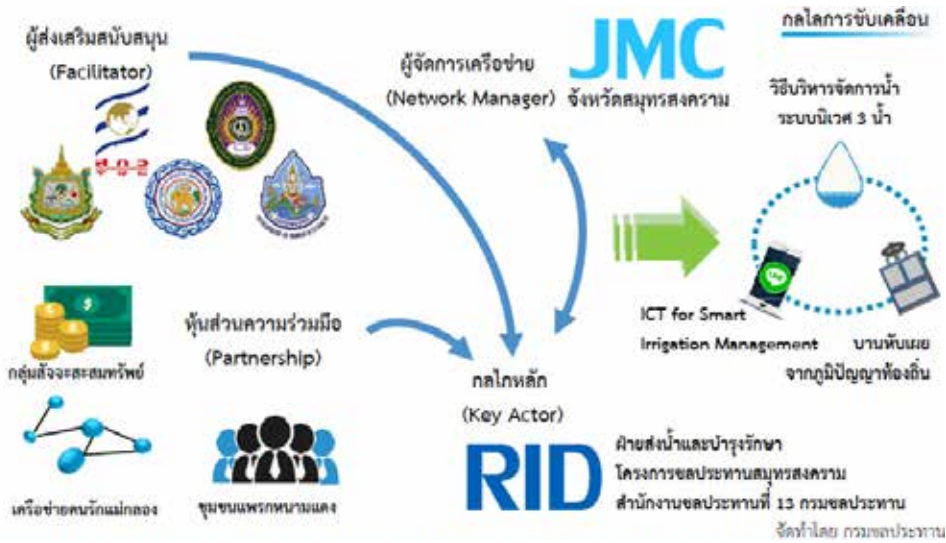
ผู้ส่งเสริมสนับสนุน
(Facilitator)

ผู้จัดการเครือข่าย
(Network Manager)

JMC
จังหวัดสมุทรสงคราม

กลไกการขับเคลื่อน

วิธีบริหารจัดการน้ำ
ระบบนิเวศ 3 น้ำ

หุ้นส่วนความร่วมมือ
(Partnership)

กลุ่มสัจจะสะสมทรัพย์

ICT for Smart
Irrigation Management

บานหับเผย
จากภูมิปัญญาท้องถิ่น

กลไกหลัก
(Key Actor)

เครือข่ายคนรักแม่กลอง

ชุมชนแพรกหนามแดง

RID

ฝ่ายส่งน้ำและบำรุงรักษา
โครงการชลประทานสมุทรสงคราม
สำนักงานชลประทานที่ 13 กรมชลประทาน

จัดทำโดย กรมชลประทาน